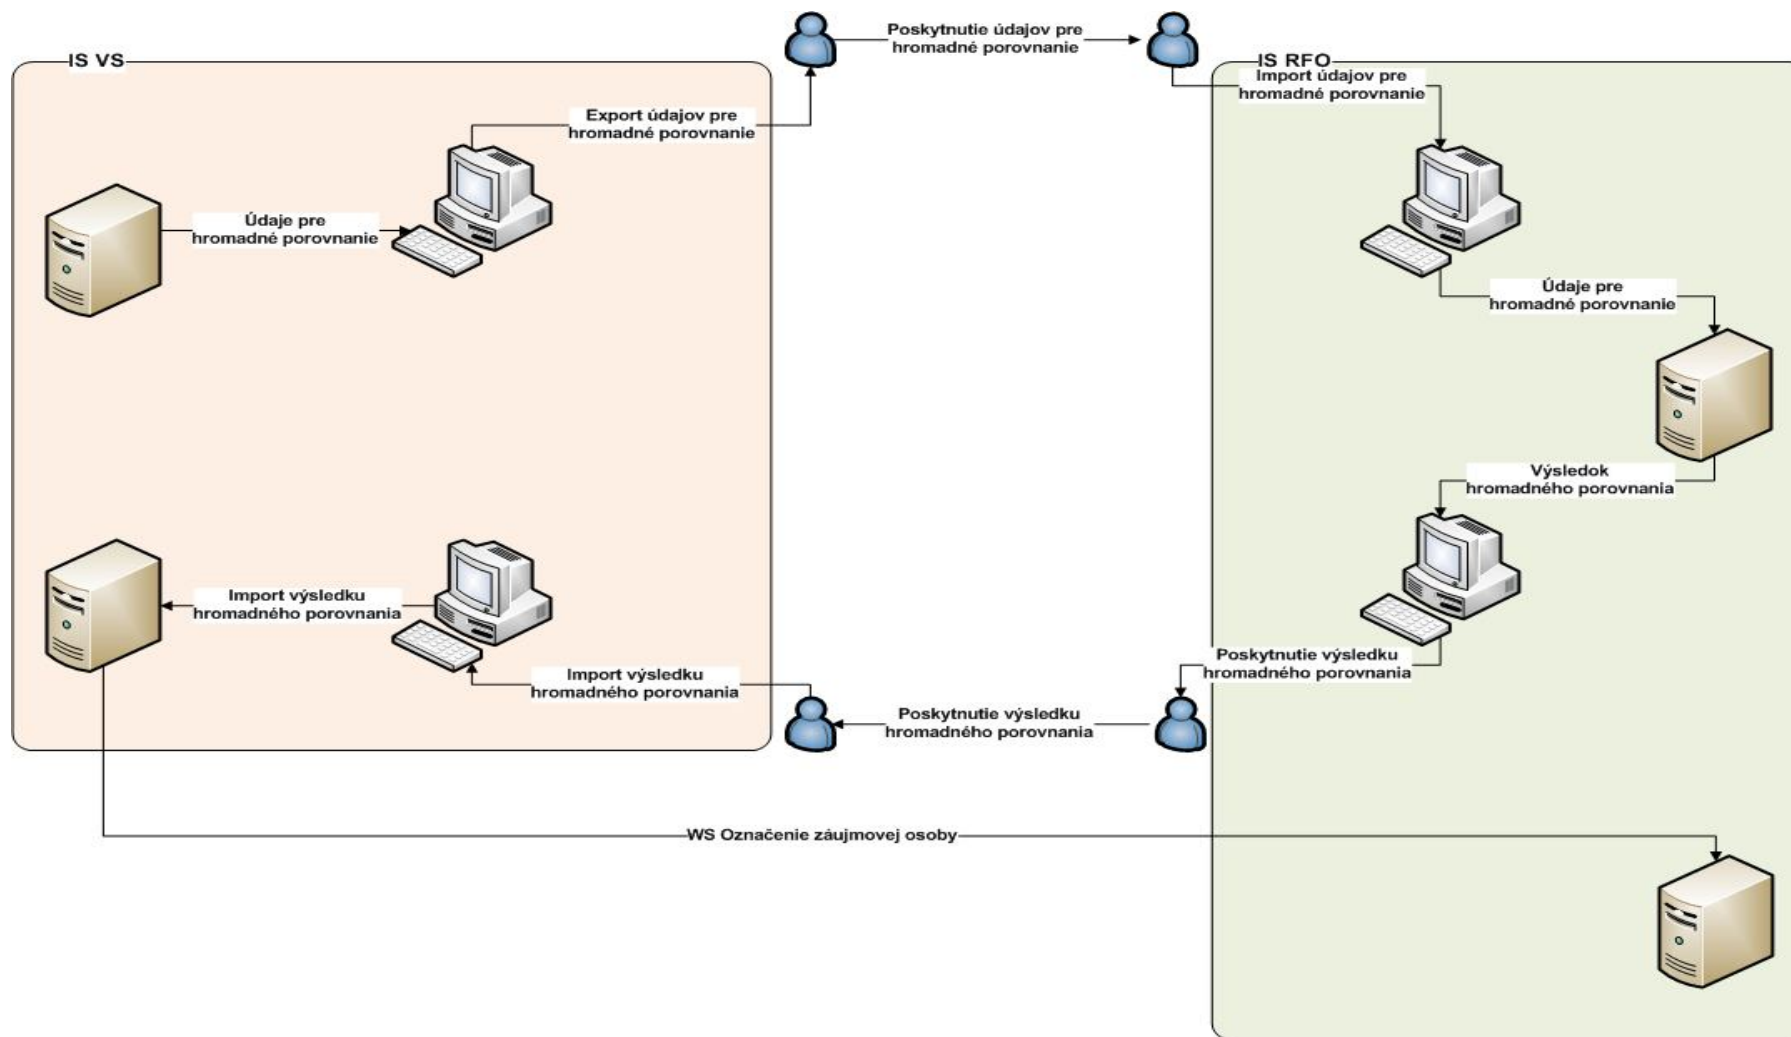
IS VS

Poskytnutie údajov pre hromadné porovnanie

IS RFO

Import údajov pre hromadné porovnanie

Export údajov pre hromadné porovnanie

Údaje pre hromadné porovnanie

Údaje pre hromadné porovnanie

Výsledok hromadného porovnania

Import výsledku hromadného porovnania

Import výsledku hromadného porovnania

Poskytnutie výsledku hromadného porovnania

Poskytnutie výsledku hromadného porovnania

WS Označenie záujmovej osoby